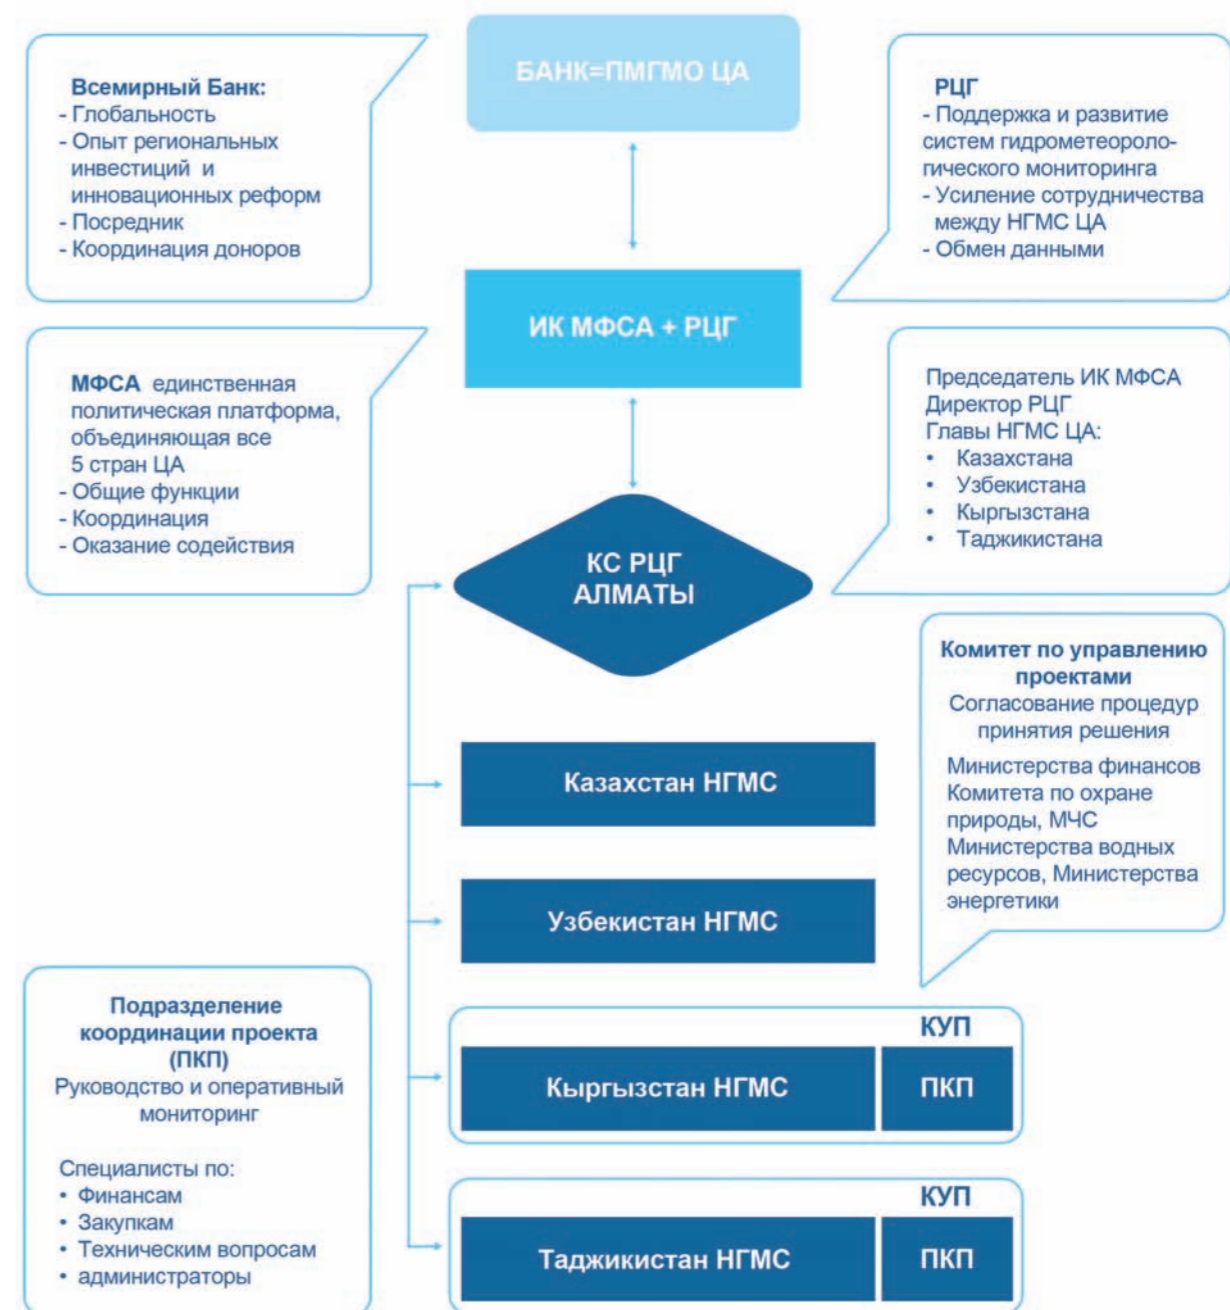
Всемирный Банк:
- Глобальность
- Опыт региональных инвестиций и инновационных реформ
- Посредник
- Координация доноров

БАНК=ПМГМО ЦА

РЦГ
- Поддержка и развитие систем гидрометеорологического мониторинга
- Усиление сотрудничества между НГМС ЦА
- Обмен данными

ИК МФСА + РЦГ

МФСА единственная политическая платформа, объединяющая все 5 стран ЦА
- Общие функции
- Координация
- Оказание содействия

Председатель ИК МФСА
Директор РЦГ
Главы НГМС ЦА:
• Казахстана
• Узбекистана
• Кыргызстана
• Таджикистана

КС РЦГ АЛМАТЫ

Комитет по управлению проектами
Согласование процедур принятия решения

Министерства финансов Комитета по охране природы, МЧС Министерства водных ресурсов, Министерства энергетики

Казахстан НГМС

Узбекистан НГМС

Подразделение координации проекта (ПКП)
Руководство и оперативный мониторинг

Специалисты по:
• Финансам
• Закупкам
• Техническим вопросам
• администраторы

КУП

Кыргызстан НГМС

ПКП

КУП

Таджикистан НГМС

ПКП